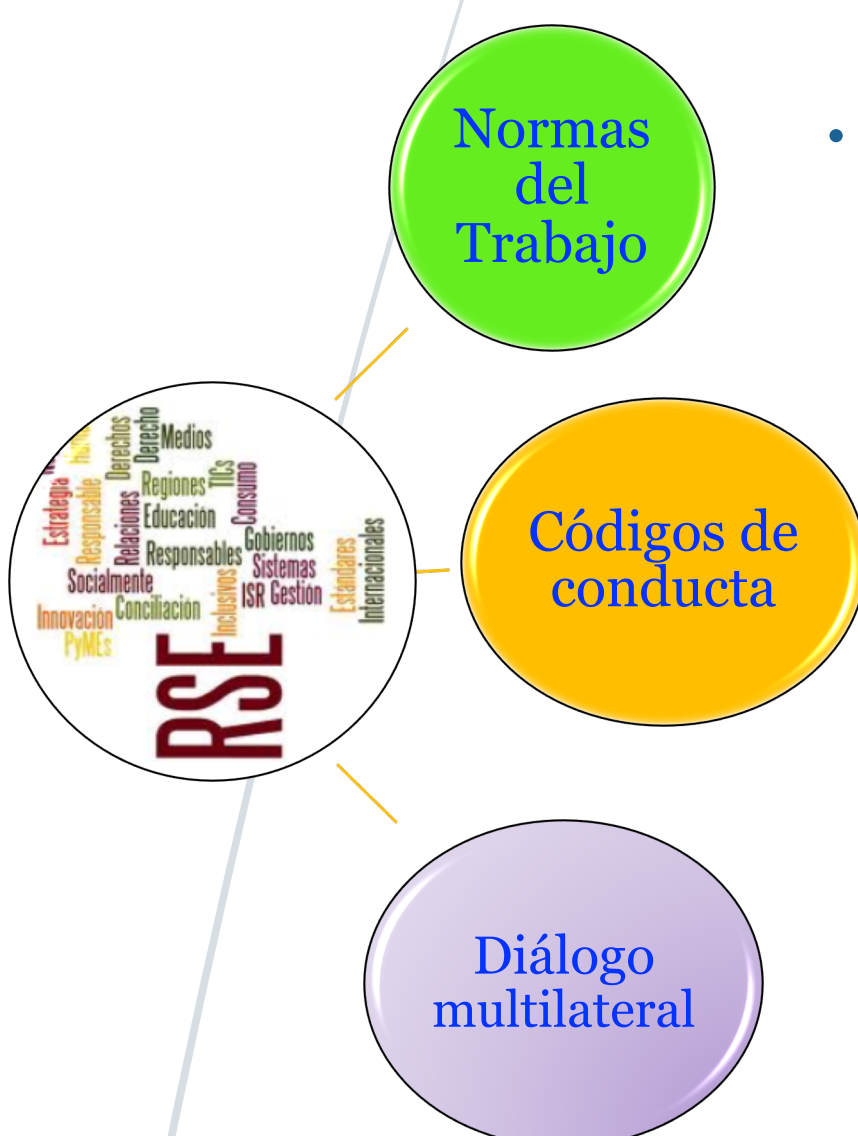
Normas del Trabajo

•

Estrategia
Responsable
Derechos
Derecho
Medios
Regiones
TICs
Relaciones
Educación
Consumo
Responsables
Gobiernos
Sistemas
Socialmente
Inclusivos
ISR Gestión
Estándares
Internacionales
Innovación
Conciliación
PyMEs
RSE

Códigos de conducta

Diálogo multilateral